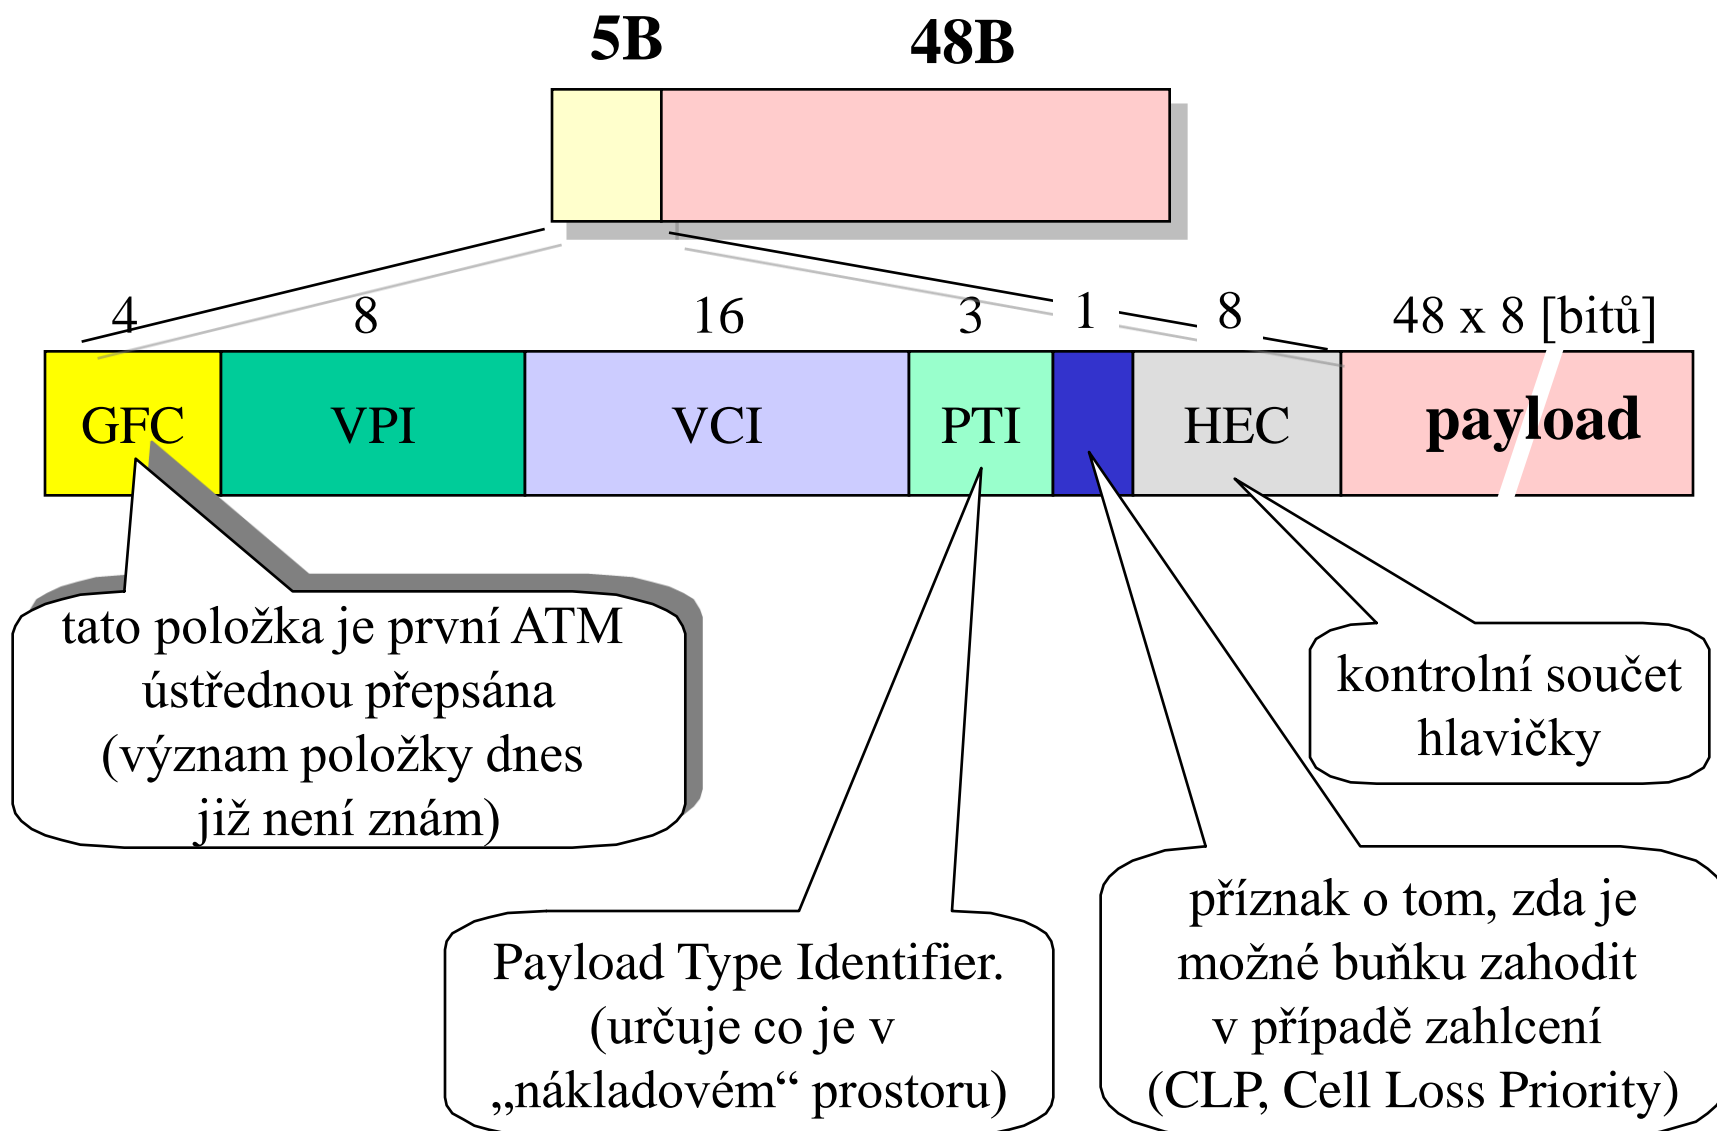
5B 48B

4 8 16 3 1 8 48 x 8 [bitů]

GFC VPI VCI PTI HEC payload

tato položka je první ATM ústřednou přepsána (význam položky dnes již není znám)

kontrolní součet hlavičky

Payload Type Identifier. (určuje co je v „nákladovém“ prostoru)

příznak o tom, zda je možné buňku zahodit v případě zahlcení (CLP, Cell Loss Priority)